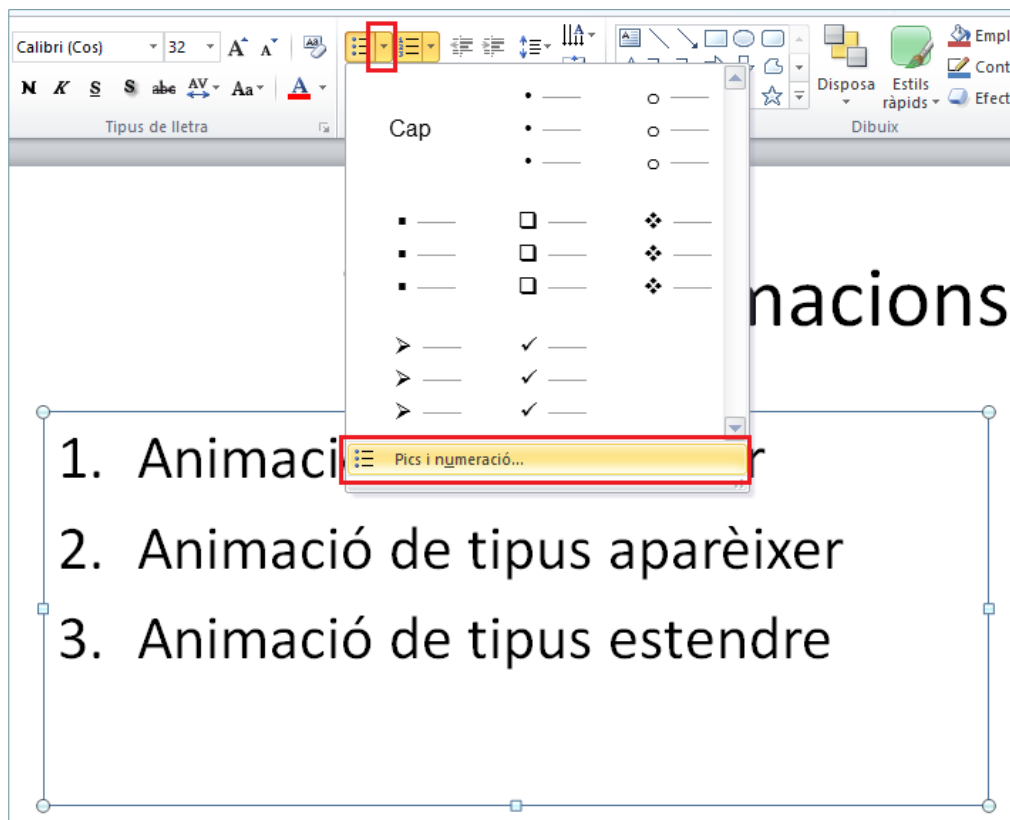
Calibri (Cos) 32 A A
N K S S abc AV Aa A
Tipus de lletra

Disposa
Estils ràpids
Empl
Cont
Efect
Dibuix

Cap

Pics i numeració...

nacions

1. Animaci r
2. Animació de tipus aparèixer
3. Animació de tipus estendre